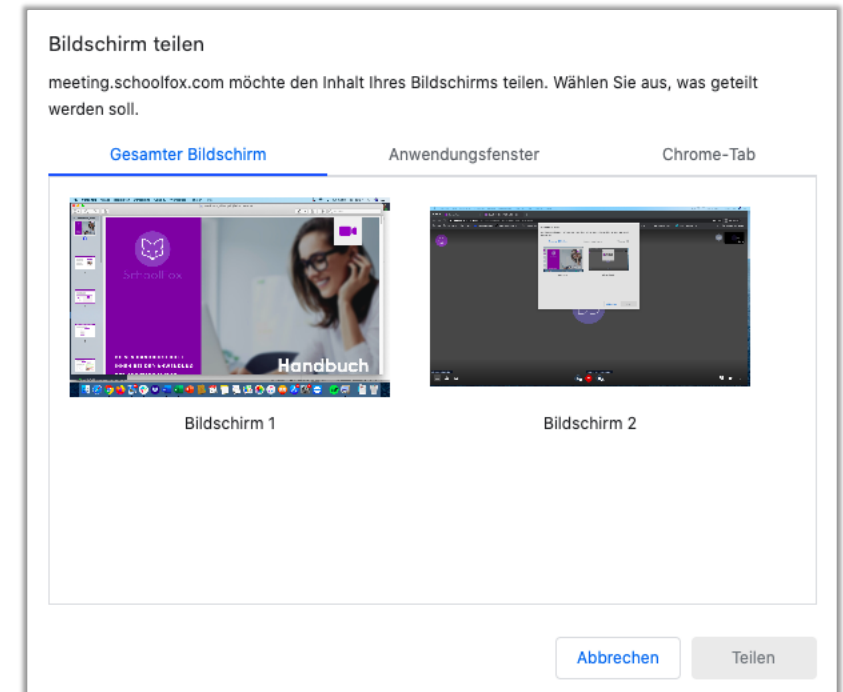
Bildschirm teilen

meeting.schoolfox.com möchte den Inhalt Ihres Bildschirms teilen. Wählen Sie aus, was geteilt werden soll.

Gesamter Bildschirm | Anwendungsfenster | Chrome-Tab

SchoolFox

Handbuch

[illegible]

Bildschirm 1

Bildschirm 2

Abbrechen | Teilen